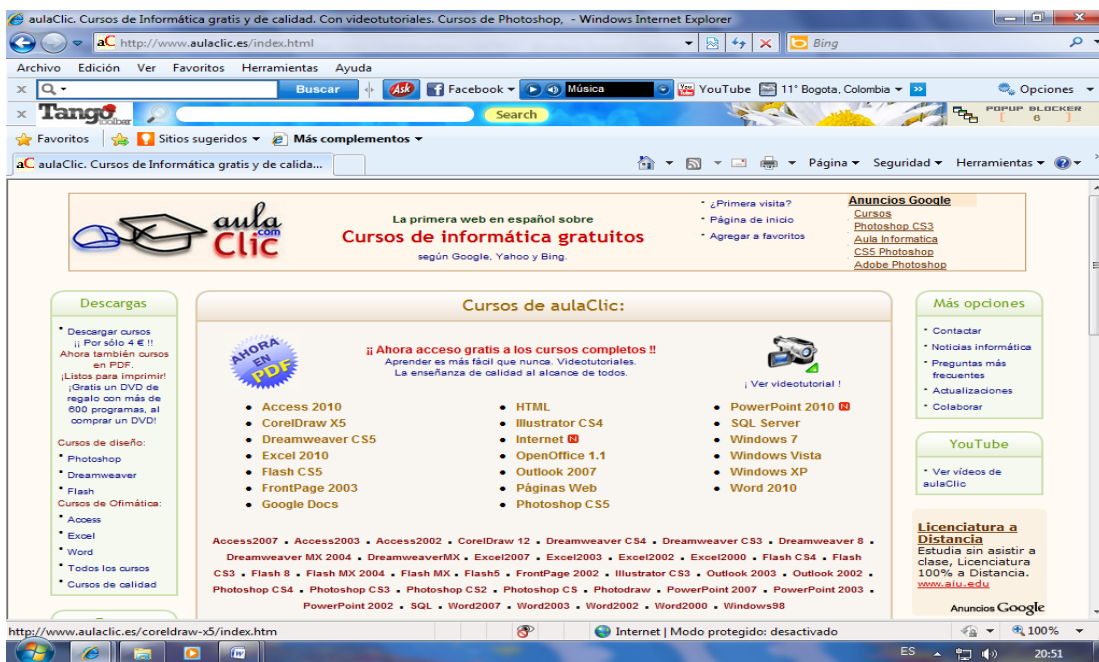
aulaClic. Cursos de Informática gratis y de calidad. Con videotutoriales. Cursos de Photoshop, - Windows Internet Explorer

http://www.aulaclic.es/index.html

Bing

Archivo Edición Ver Favoritos Herramientas Ayuda

Buscar Facebook Música YouTube 11° Bogota, Colombia Opciones

Tango toolbar Search POPUP BLOCKER 6

Favoritos Sitios sugeridos Más complementos

aulaClic. Cursos de Informática gratis y de calida...

Página Seguridad Herramientas

aula Clic .com

La primera web en español sobre
Cursos de informática gratuitos
según Google, Yahoo y Bing.

¿Primera visita?
Página de inicio
Agregar a favoritos

Anuncios Google
Cursos
Photoshop CS3
Aula Informatica
CS5 Photoshop
Adobe Photoshop

Descargas

Descargar cursos ¡¡ Por sólo 4 € !! Ahora también cursos en PDF. ¡Listos para imprimir! ¡Gratis un DVD de regalo con más de 600 programas, al comprar un DVD!

Cursos de diseño:
Photoshop
Dreamweaver
Flash
Cursos de Ofimática:
Access
Excel
Word
Todos los cursos
Cursos de calidad

Cursos de aulaClic:

AHORA EN PDF

¡¡ Ahora acceso gratis a los cursos completos !!
Aprender es más fácil que nunca. Videotutoriales.
La enseñanza de calidad al alcance de todos.

¡ Ver videotutorial !

Access 2010
CorelDraw X5
Dreamweaver CS5
Excel 2010
Flash CS5
FrontPage 2003
Google Docs

HTML
Illustrator CS4
Internet N
OpenOffice 1.1
Outlook 2007
Páginas Web
Photoshop CS5

PowerPoint 2010 N
SQL Server
Windows 7
Windows Vista
Windows XP
Word 2010

Access2007 . Access2003 . Access2002 . CorelDraw 12 . Dreamweaver CS4 . Dreamweaver CS3 . Dreamweaver 8 . Dreamweaver MX 2004 . DreamweaverMX . Excel2007 . Excel2003 . Excel2002 . Excel2000 . Flash CS4 . Flash CS3 . Flash 8 . Flash MX 2004 . Flash MX . Flash5 . FrontPage 2002 . Illustrator CS3 . Outlook 2003 . Outlook 2002 . Photoshop CS4 . Photoshop CS3 . Photoshop CS2 . Photoshop CS . Photodraw . PowerPoint 2007 . PowerPoint 2003 . PowerPoint 2002 . SQL . Word2007 . Word2003 . Word2002 . Word2000 . Windows98

Más opciones

Contactar
Noticias informática
Preguntas más frecuentes
Actualizaciones
Colaborar

YouTube

Ver vídeos de aulaClic

Licenciatura a Distancia
Estudia sin asistir a clase, Licenciatura 100% a Distancia.
www.alu.edu

Anuncios Google

http://www.aulaclic.es/coreldraw-x5/index.htm

Internet | Modo protegido: desactivado

100%

ES 20:51